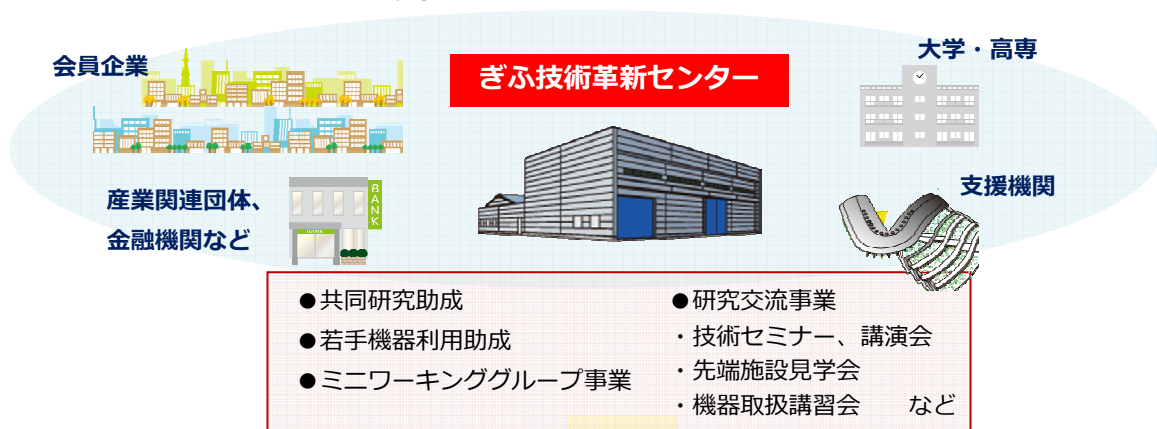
会員企業

ぎふ技術革新センター

大学・高専

支援機関

産業関連団体、
金融機関など

BANK

●共同研究助成
●若手機器利用助成
●ミニワーキンググループ事業

●研究交流事業
・技術セミナー、講演会
・先端施設見学会
・機器取扱講習会　　など